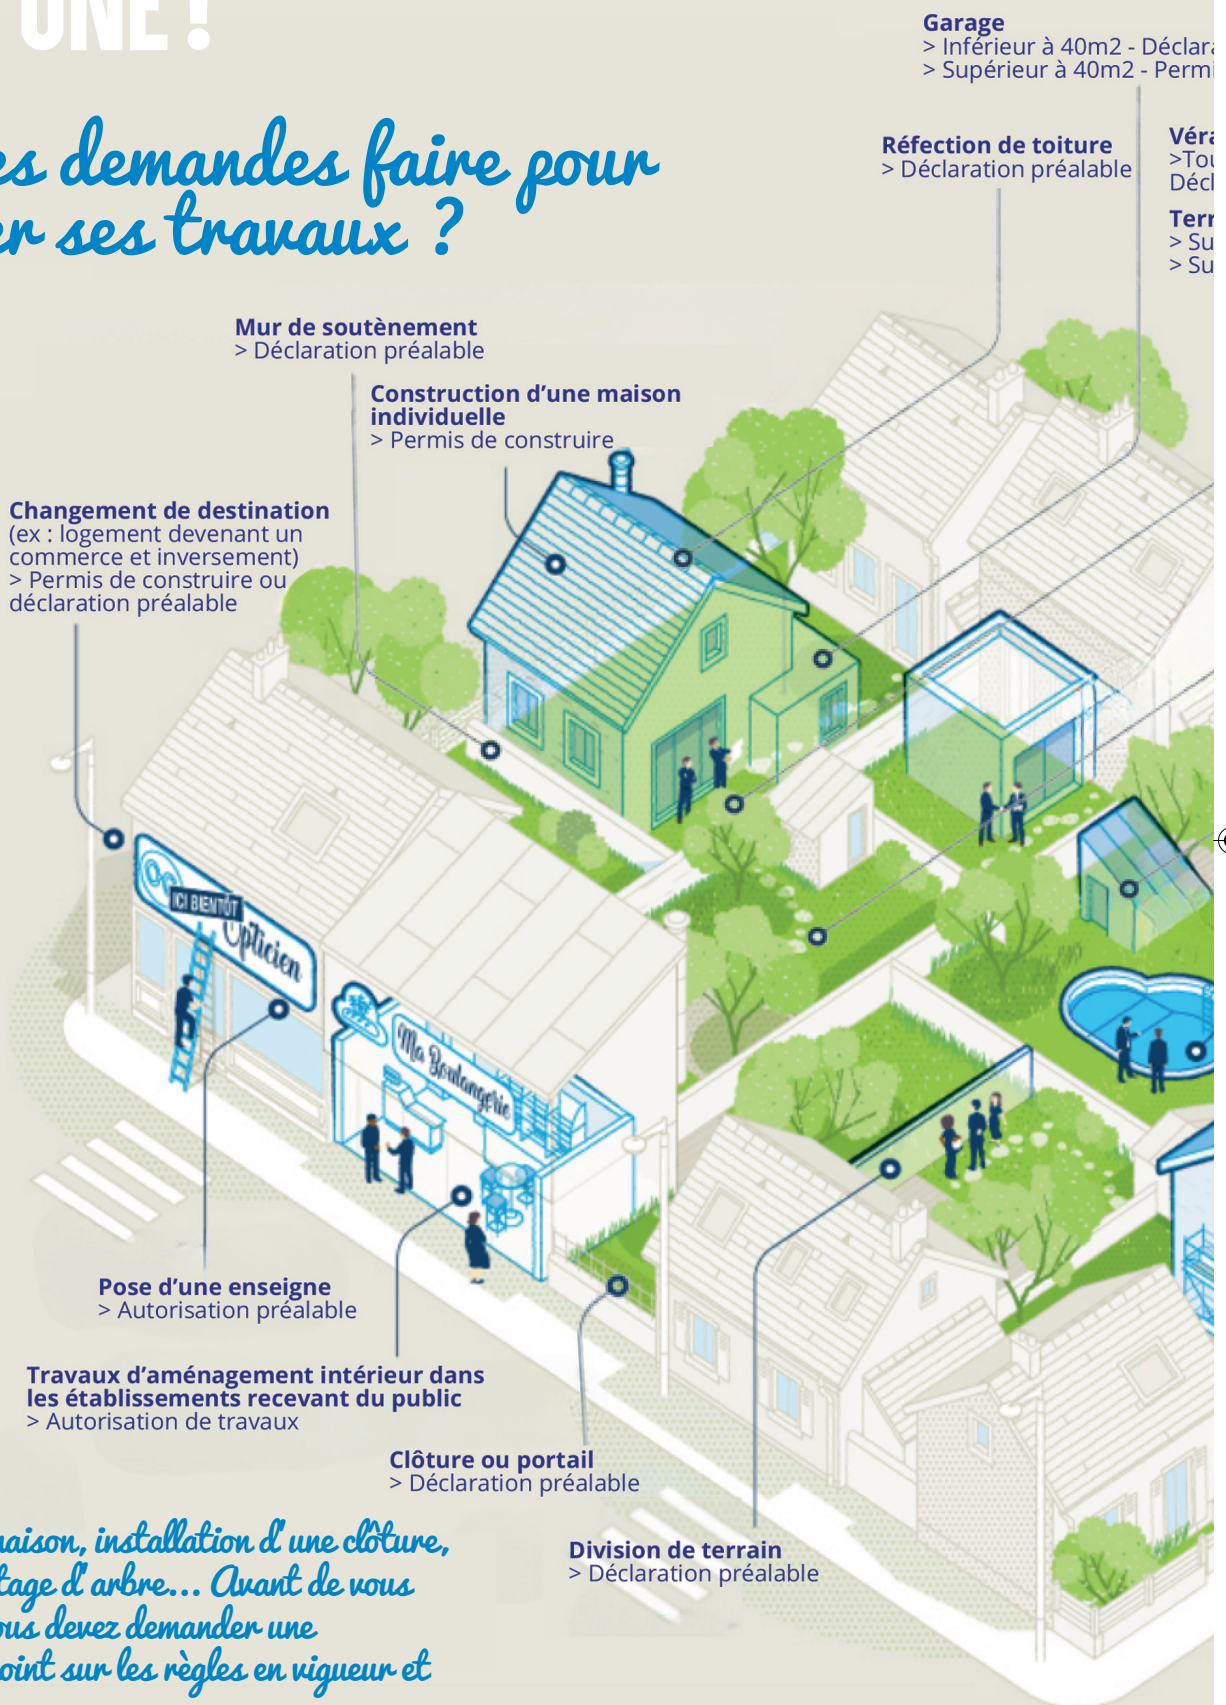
UNE !

es demandes faire pour er ses travaux ?

Garage
> Inférieur à 40m2 - Déclara
> Supérieur à 40m2 - Permi

Réfection de toiture
> Déclaration préalable

Véra
>Tou
Décl

Terr
> Su
> Su

Mur de soutènement
> Déclaration préalable

Construction d'une maison individuelle
> Permis de construire

Changement de destination
(ex : logement devenant un commerce et inversement)
> Permis de construire ou déclaration préalable

ICI BIENTÔT
Opticien

Ma Boulangerie

Pose d'une enseigne
> Autorisation préalable

Travaux d'aménagement intérieur dans les établissements recevant du public
> Autorisation de travaux

Clôture ou portail
> Déclaration préalable

Division de terrain
> Déclaration préalable

naison, installation d'une clôture, tage d'arbre... Avant de vous ous devez demander une oint sur les règles en vigueur et